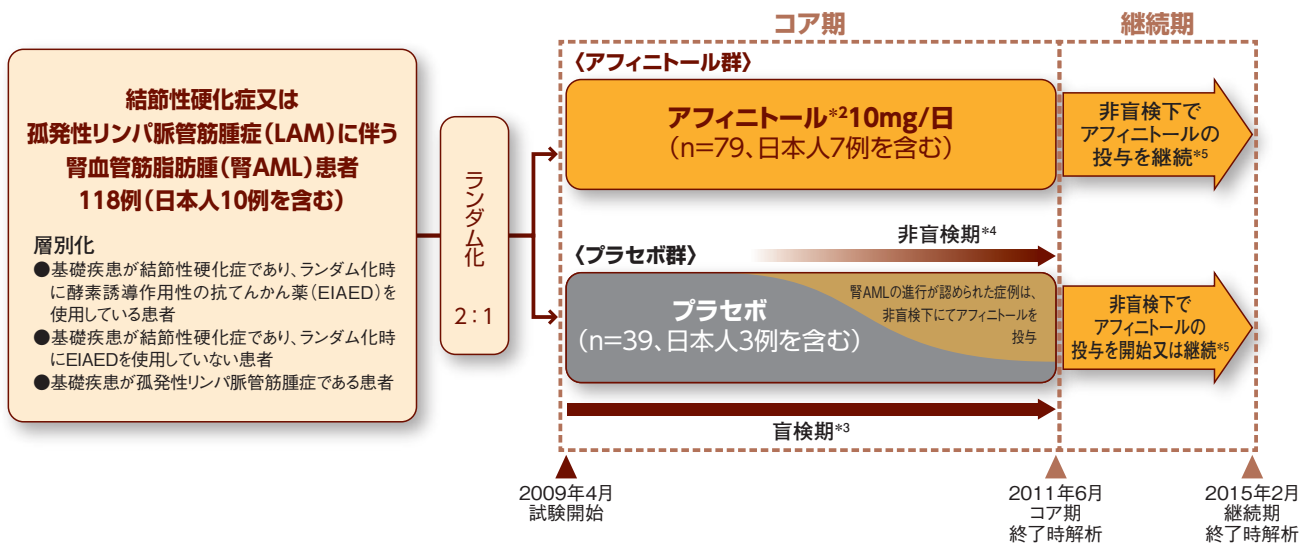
結節性硬化症又は孤発性リンパ脈管筋腫症（LAM）に伴う腎血管筋脂肪腫（腎AML）患者
118例（日本人10例を含む）

層別化
●基礎疾患が結節性硬化症であり、ランダム化時に酵素誘導作用性の抗てんかん薬（EIAED）を使用している患者
●基礎疾患が結節性硬化症であり、ランダム化時にEIAEDを使用していない患者
●基礎疾患が孤発性リンパ脈管筋腫症である患者

ランダム化
2：1

コア期

継続期

〈アフィニトール群〉

アフィニトール$^{*2}$10mg/日
（n=79、日本人7例を含む）

非盲検下でアフィニトールの投与を継続$^{*5}$

非盲検期$^{*4}$

〈プラセボ群〉

プラセボ
（n=39、日本人3例を含む）

腎AMLの進行が認められた症例は、非盲検下にてアフィニトールを投与

非盲検下でアフィニトールの投与を開始又は継続$^{*5}$

盲検期$^{*3}$

2009年4月
試験開始

2011年6月
コア期
終了時解析

2015年2月
継続期
終了時解析